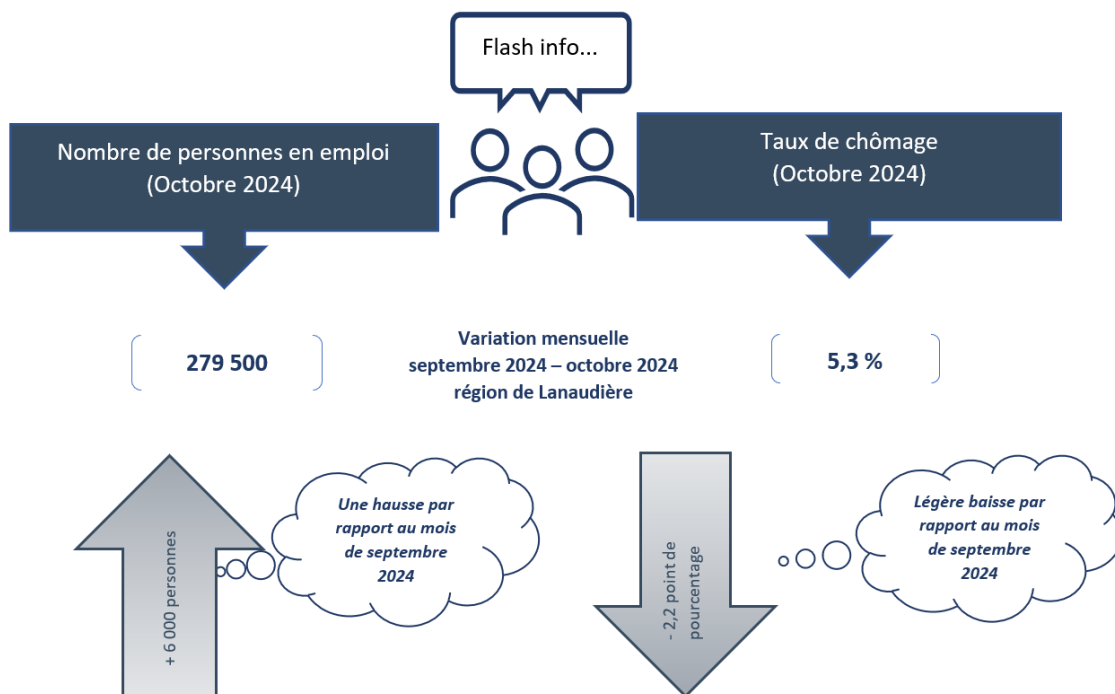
Flash info...

Nombre de personnes en emploi (Octobre 2024)

Taux de chômage (Octobre 2024)

279 500

Variation mensuelle septembre 2024 – octobre 2024 région de Lanaudière

5,3 %

+ 6 000 personnes

Une hausse par rapport au mois de septembre 2024

- 2,2 point de pourcentage

Légère baisse par rapport au mois de septembre 2024